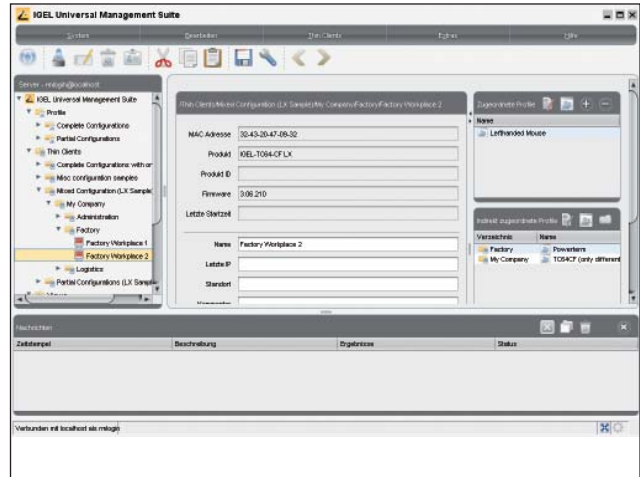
IGEL Universal Management Suite

System Bearbeiten Thin Clients Extras Hilfe

Server - rmlogin@localhost

IGEL Universal Management Suite
Profile
Complete Configurations
Partial Configurations
Thin Clients
Complete Configurations with or
Misc configuration samples
Mixed Configuration (LX Sample
My Company
Administration
Factory
Factory Workplace 1
Factory Workplace 2
Logistics
Partial Configurations (LX Sample

/Thin Clients/Mixed Configuration (LX Sample)/My Company/Factory/Factory Workplace 2

MAC Adresse 32-43-20-47-08-32
Produkt IGEL-TC64-CF LX
Produkt ID
Firmware 3.06.210
Letzte Startzeit

Name Factory Workplace 2
Letzte IP
Standort

Zugeordnete Profile
Name
Lefthanded Mouse

Indirekt zugeordnete Profile
Verzeichnis Name
Factory Powerterm
My Company TC64CF (only different

Nachrichten
Zeitstempel Beschreibung Ergebnisse Status

Verbunden mit localhost als rmlogin